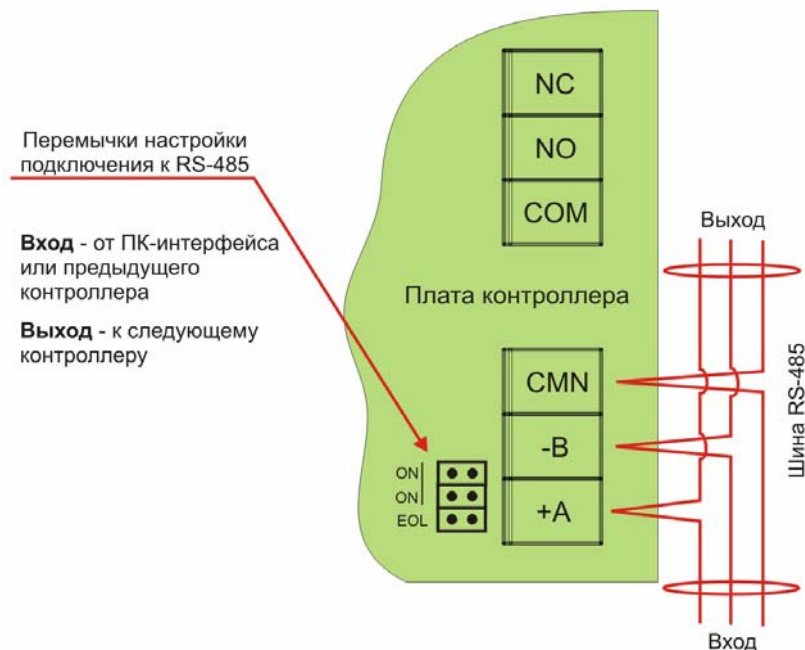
Перемычки настройки подключения к RS-485

**Вход** - от ПК-интерфейса или предыдущего контроллера

**Выход** - к следующему контроллеру

NC
NO
COM

Плата контроллера

CMN
-B
+A

ON
ON
EOL

Выход

Шина RS-485

Вход